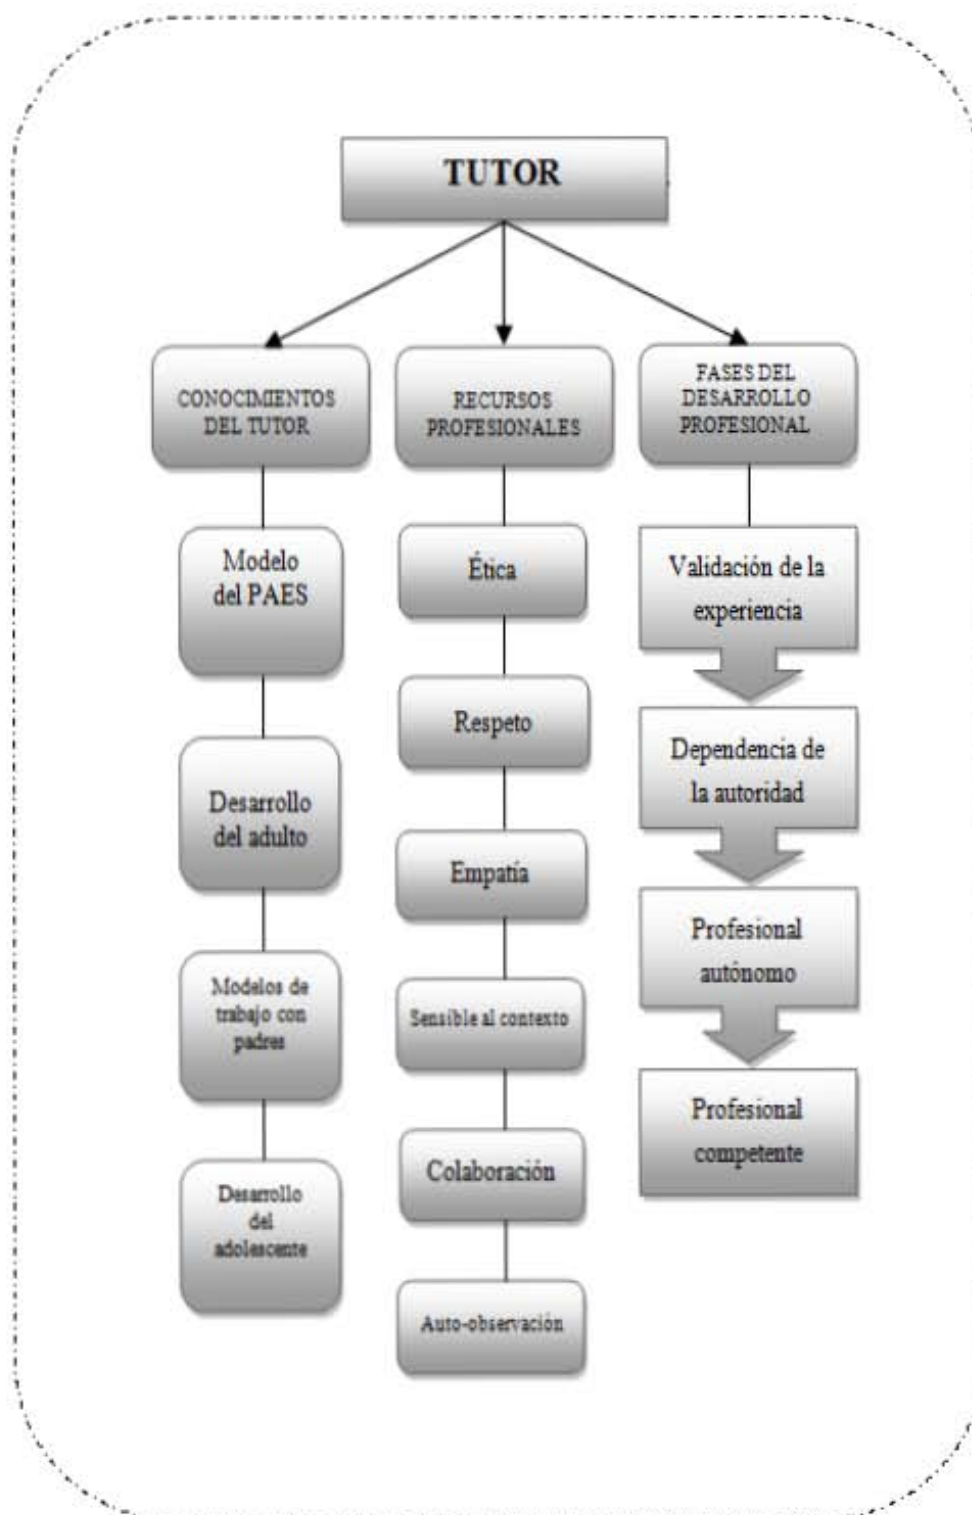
TUTOR

CONOCIMIENTOS DEL TUTOR

Modelo del PAES

Desarrollo del adulto

Modelos de trabajo con padres

Desarrollo del adolescente

RECURSOS PROFESIONALES

Ética

Respeto

Empatía

Sensible al contexto

Colaboración

Auto-observación

FASES DEL DESARROLLO PROFESIONAL

Validación de la experiencia

Dependencia de la autoridad

Profesional autónomo

Profesional competente